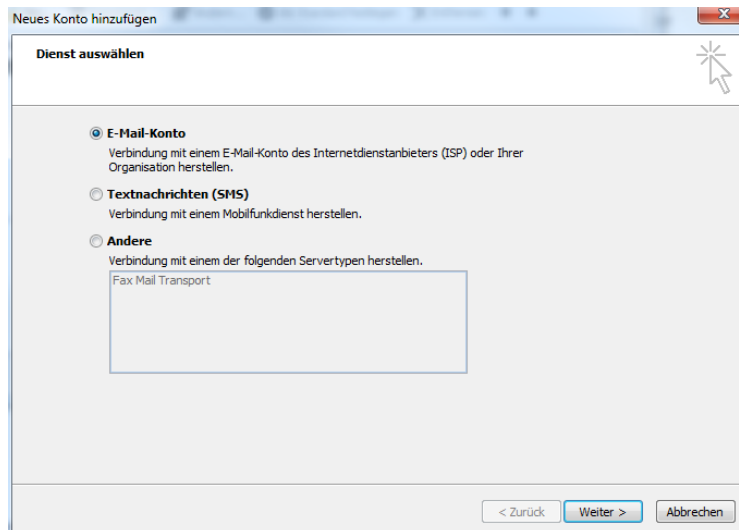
Neues Konto hinzufügen

Dienst auswählen

E-Mail-Konto
Verbindung mit einem E-Mail-Konto des Internetdienstanbieters (ISP) oder Ihrer Organisation herstellen.

Textnachrichten (SMS)
Verbindung mit einem Mobilfunkdienst herstellen.

Andere
Verbindung mit einem der folgenden Servertypen herstellen.

Fax Mail Transport

< Zurück
Weiter >
Abbrechen